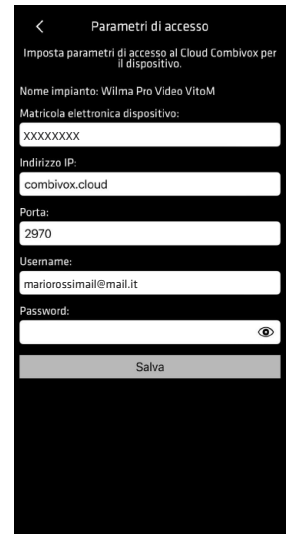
<

Parametri di accesso

Imposta parametri di accesso al Cloud Combivox per il dispositivo.

Nome impianto: Wilma Pro Video VitoM

Matricola elettronica dispositivo:

XXXXXXXX

Indirizzo IP:

combivox.cloud

Porta:

2970

Username:

mariorossimail@mail.it

Password:

Salva